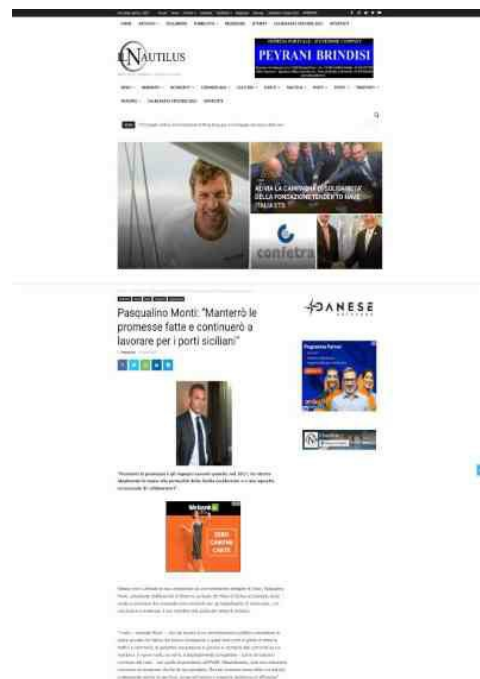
NAUTILUS

PEYRANI BRINDISI

AVVIA LA CAMPAGNA DI SOLIDARIETÀ DELLA FONDAZIONE TENDER TO NAVE ITALIA ETS

confetra

Pasqualino Monti: "Manterrò le promesse fatte e continuerò a lavorare per i porti siciliani"

DANESE

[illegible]